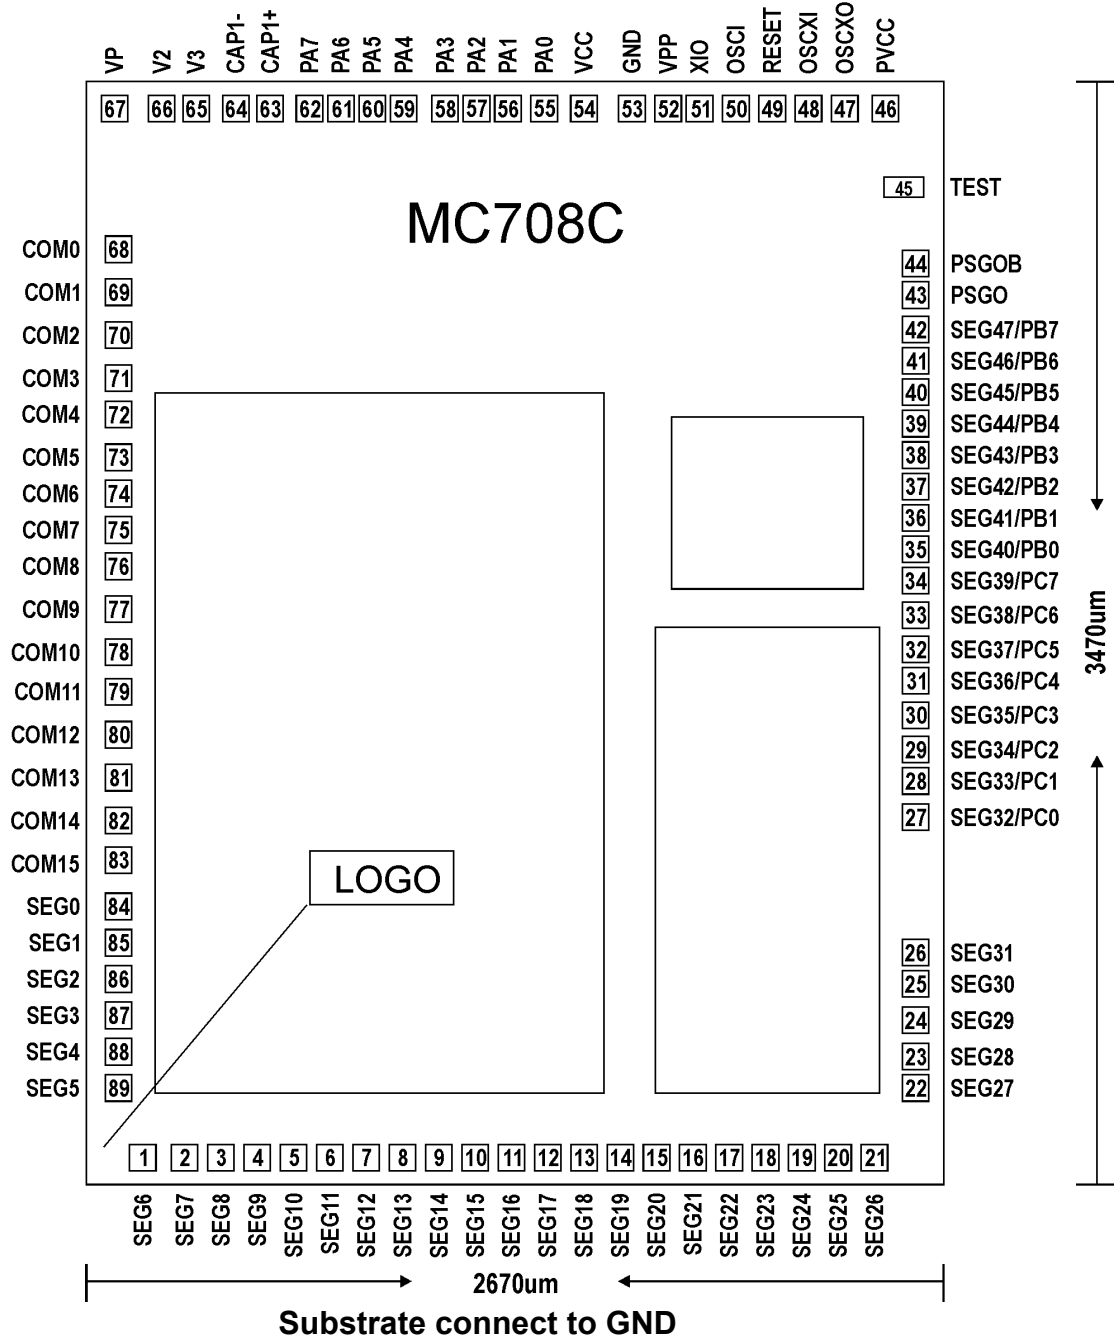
VP V2 V3 CAP1- CAP1+ PA7 PA6 PA5 PA4 PA3 PA2 PA1 PA0 VCC GND VPP XIO OSCI RESET OSCXI OSCXO PVCC

67 66 65 64 63 62 61 60 59 58 57 56 55 54 53 52 51 50 49 48 47 46

45 TEST

MC708C

COM0 68
COM1 69
COM2 70
COM3 71
COM4 72
COM5 73
COM6 74
COM7 75
COM8 76
COM9 77
COM10 78
COM11 79
COM12 80
COM13 81
COM14 82
COM15 83
SEG0 84
SEG1 85
SEG2 86
SEG3 87
SEG4 88
SEG5 89

44 PSGOB
43 PSGO
42 SEG47/PB7
41 SEG46/PB6
40 SEG45/PB5
39 SEG44/PB4
38 SEG43/PB3
37 SEG42/PB2
36 SEG41/PB1
35 SEG40/PB0
34 SEG39/PC7
33 SEG38/PC6
32 SEG37/PC5
31 SEG36/PC4
30 SEG35/PC3
29 SEG34/PC2
28 SEG33/PC1
27 SEG32/PC0
26 SEG31
25 SEG30
24 SEG29
23 SEG28
22 SEG27

3470um

LOGO

1 2 3 4 5 6 7 8 9 10 11 12 13 14 15 16 17 18 19 20 21

SEG6 SEG7 SEG8 SEG9 SEG10 SEG11 SEG12 SEG13 SEG14 SEG15 SEG16 SEG17 SEG18 SEG19 SEG20 SEG21 SEG22 SEG23 SEG24 SEG25 SEG26

2670um

Substrate connect to GND